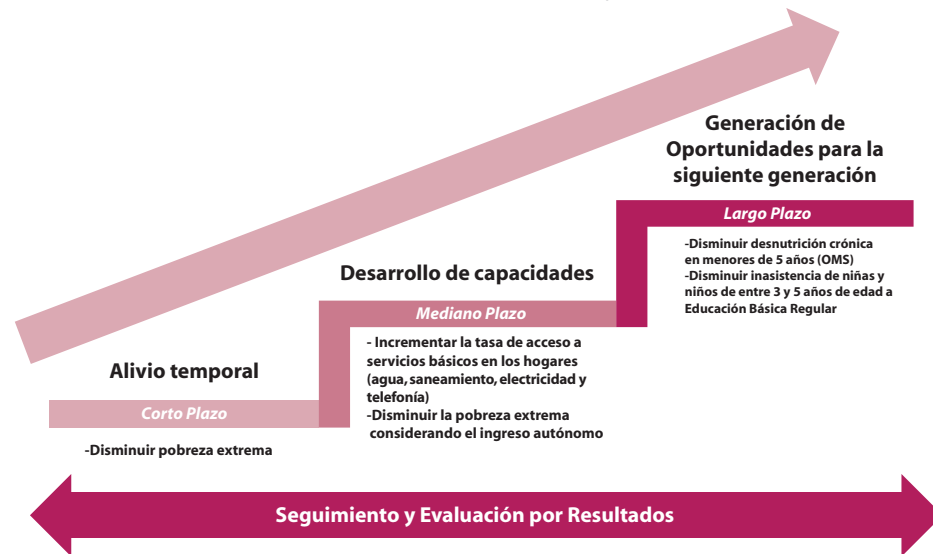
Generación de Oportunidades para la siguiente generación

Largo Plazo

-Disminuir desnutrición crónica en menores de 5 años (OMS)
-Disminuir inasistencia de niñas y niños de entre 3 y 5 años de edad a Educación Básica Regular

Desarrollo de capacidades

Mediano Plazo

- Incrementar la tasa de acceso a servicios básicos en los hogares (agua, saneamiento, electricidad y telefonía)
-Disminuir la pobreza extrema considerando el ingreso autónomo

Alivio temporal

Corto Plazo

-Disminuir pobreza extrema

Seguimiento y Evaluación por Resultados